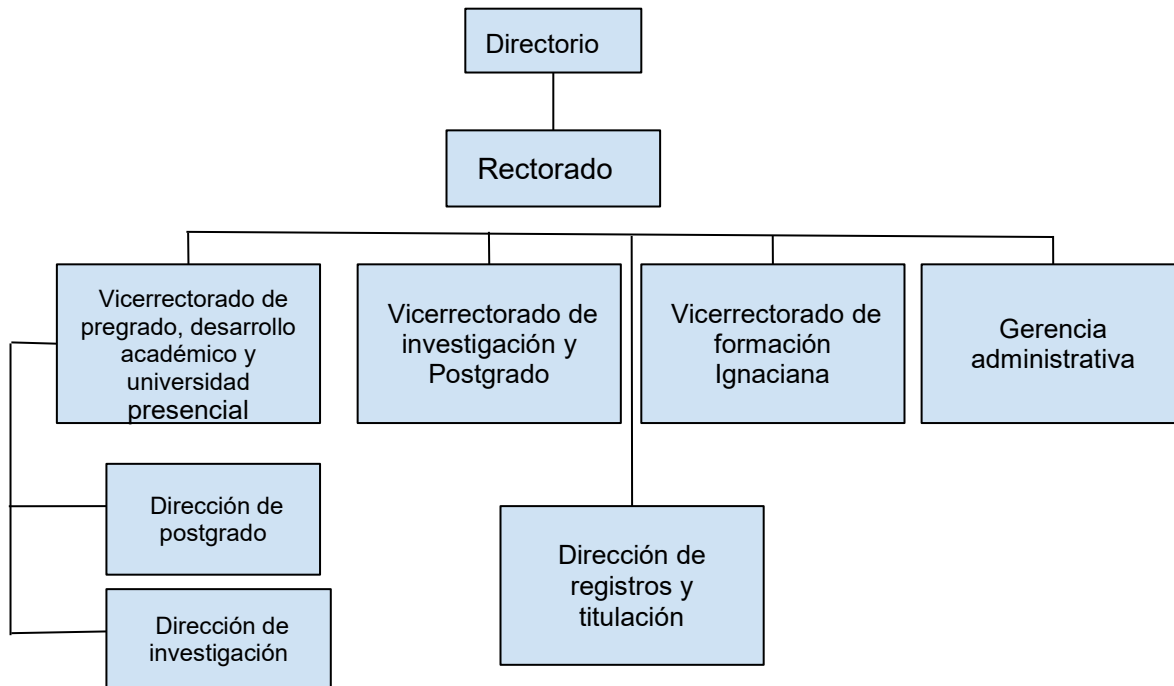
Directorio

Rectorado

Vicerrectorado de pregrado, desarrollo académico y universidad presencial

Vicerrectorado de investigación y Postgrado

Vicerrectorado de formación Ignaciana

Gerencia administrativa

Dirección de postgrado

Dirección de registros y titulación

Dirección de investigación